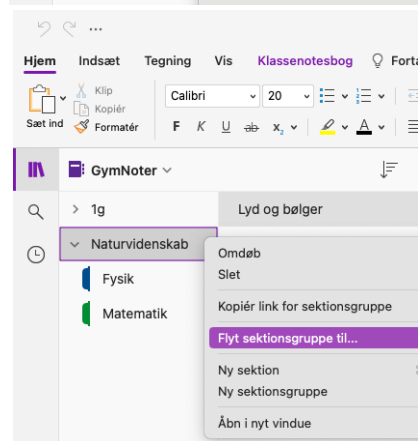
Hjem Indsæt Tegning Vis Klassenotesbog Forta

Sæt ind Klip Kopiér Formatér

Calibri 20

F K U ab $x_2$ A

GymNoter

1g

Lyd og bølger

Naturvidenskab

Fysik

Matematik

Omdøb
Slet

Kopiér link for sektionsgruppe

Flyt sektionsgruppe til...

Ny sektion
Ny sektionsgruppe

Åbn i nyt vindue